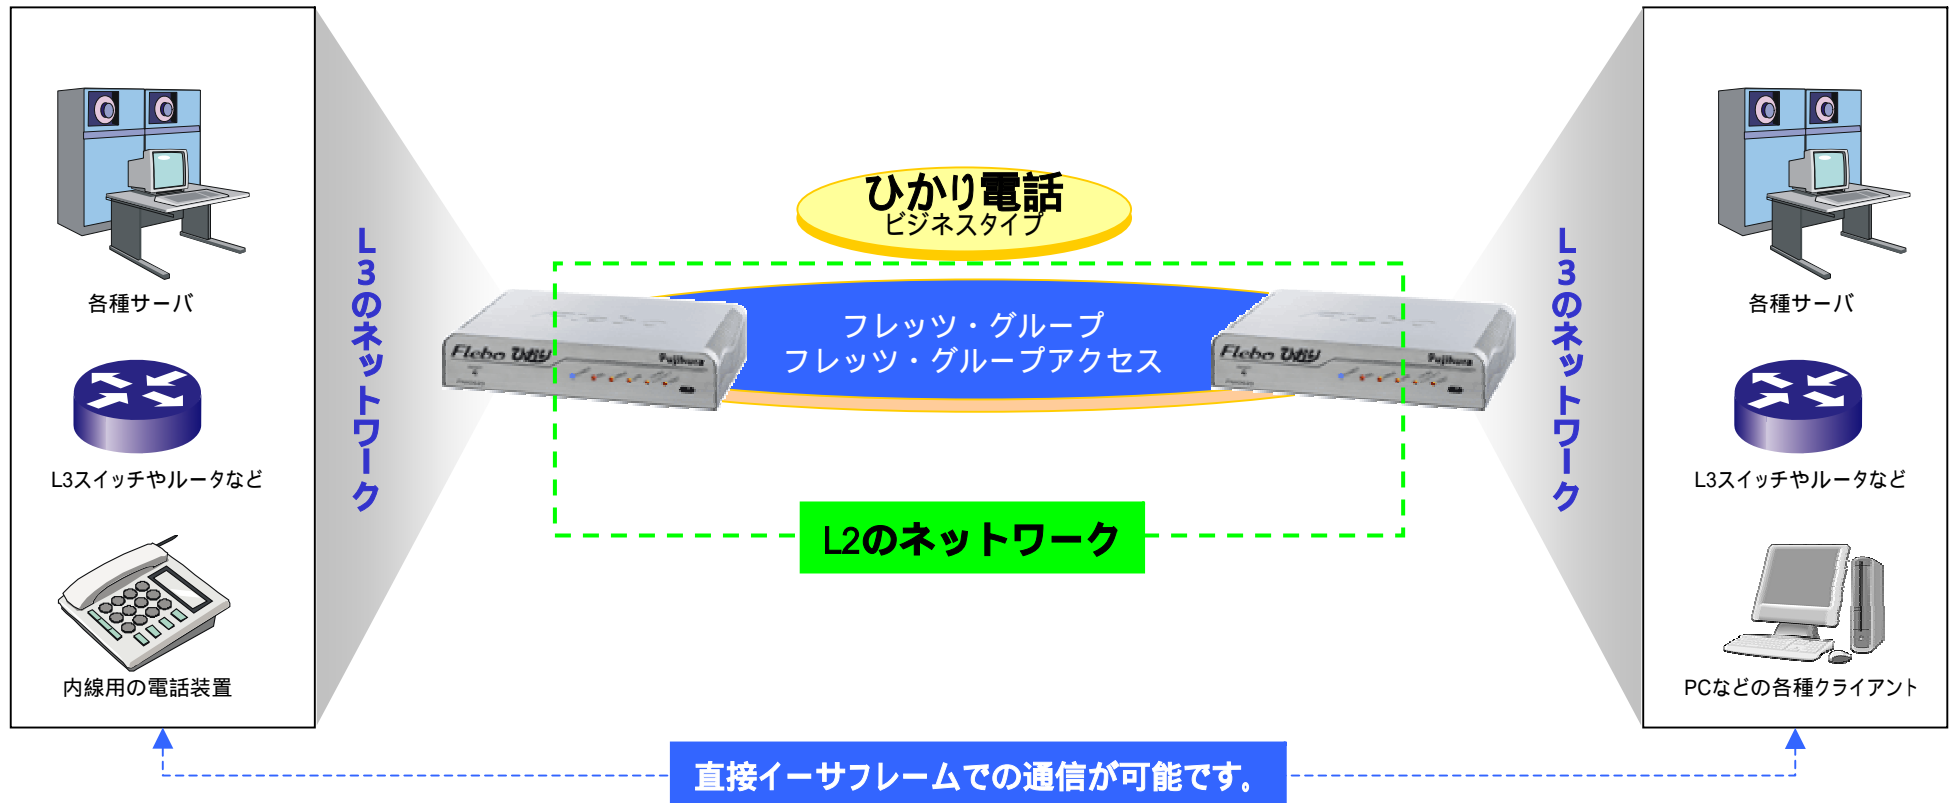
各種サーバ

L3スイッチやルータなど

内線用の電話装置

L3のネットワーク

ひかり電話
ビジネスタイプ

Flebo ひかり
Fujikura

フレッツ・グループ
フレッツ・グループアクセス

Flebo ひかり
Fujikura

L2のネットワーク

L3のネットワーク

各種サーバ

L3スイッチやルータなど

PCなどの各種クライアント

直接イーサフレームでの通信が可能です。